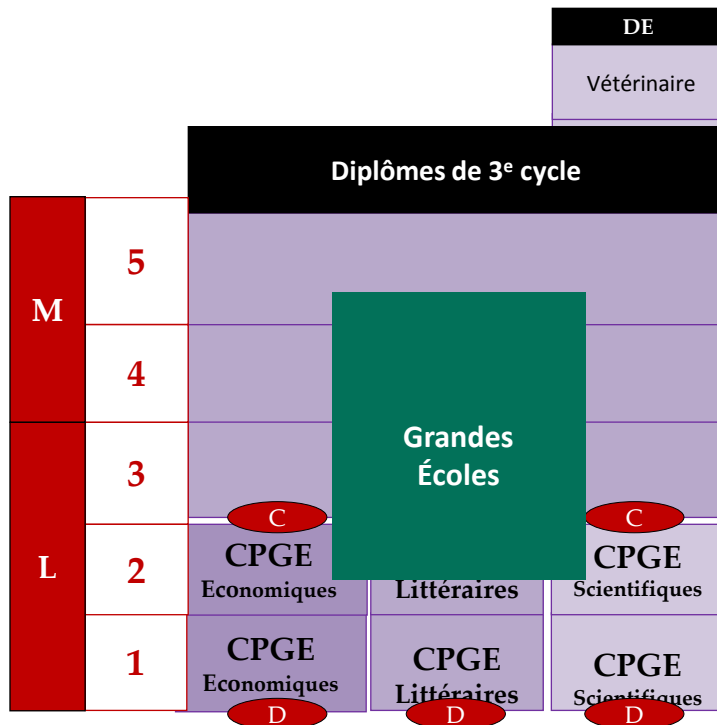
DE

Vétérinaire

Diplômes de 3$^{e}$ cycle

M

5

4

L

3

2

1

Grandes Écoles

C

C

CPGE Economiques

Littéraires

CPGE Scientifiques

CPGE Economiques

CPGE Littéraires

CPGE Scientifiques

D

D

D